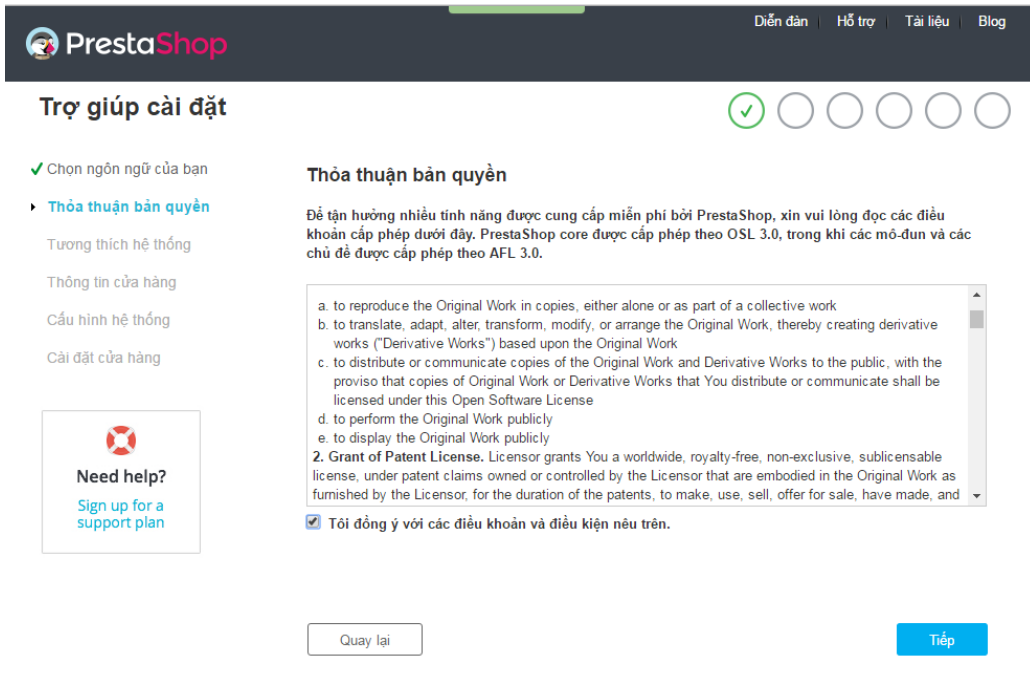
PrestaShop

Diễn đàn | Hỗ trợ | Tài liệu | Blog

Trợ giúp cài đặt

✔ Chọn ngôn ngữ của bạn
Thỏa thuận bản quyền
Tương thích hệ thống
Thông tin cửa hàng
Cấu hình hệ thống
Cài đặt cửa hàng

Need help?
Sign up for a support plan

Thỏa thuận bản quyền

Để tận hưởng nhiều tính năng được cung cấp miễn phí bởi PrestaShop, xin vui lòng đọc các điều khoản cấp phép dưới đây. PrestaShop core được cấp phép theo OSL 3.0, trong khi các mô-đun và các chủ đề được cấp phép theo AFL 3.0.

a. to reproduce the Original Work in copies, either alone or as part of a collective work
b. to translate, adapt, alter, transform, modify, or arrange the Original Work, thereby creating derivative works ("Derivative Works") based upon the Original Work
c. to distribute or communicate copies of the Original Work and Derivative Works to the public, with the proviso that copies of Original Work or Derivative Works that You distribute or communicate shall be licensed under this Open Software License
d. to perform the Original Work publicly
e. to display the Original Work publicly
2. Grant of Patent License. Licensor grants You a worldwide, royalty-free, non-exclusive, sublicensable license, under patent claims owned or controlled by the Licensor that are embodied in the Original Work as furnished by the Licensor, for the duration of the patents, to make, use, sell, offer for sale, have made, and

Tôi đồng ý với các điều khoản và điều kiện nêu trên.

Quay lại

Tiếp